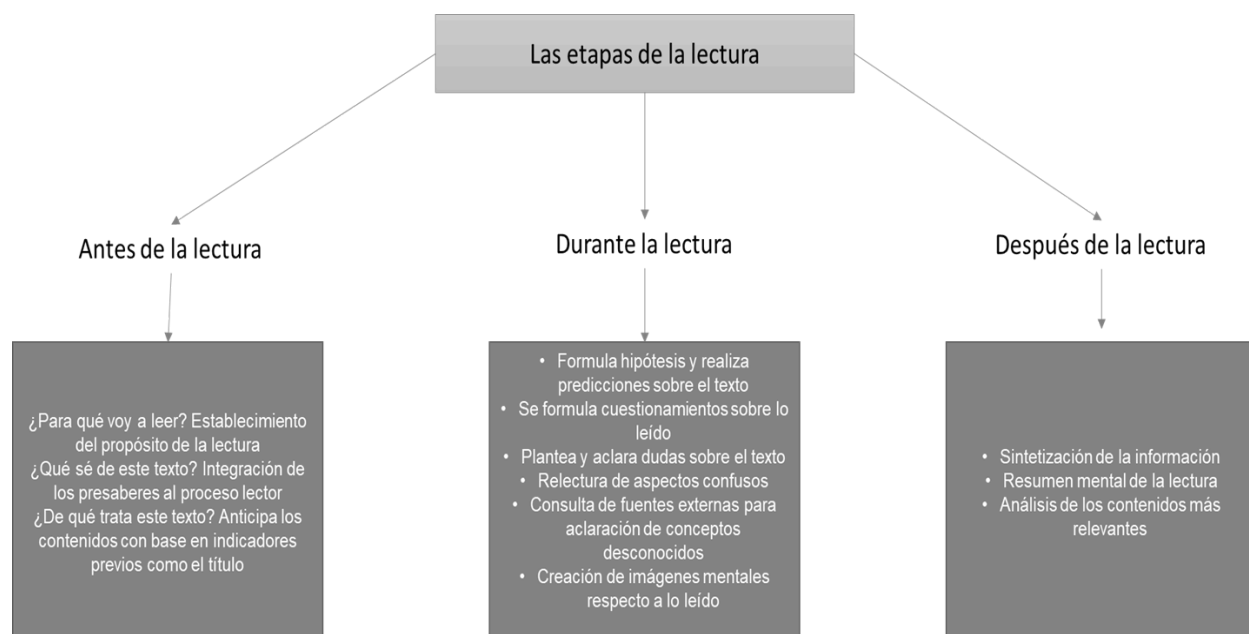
Las etapas de la lectura

Antes de la lectura

¿Para qué voy a leer? Establecimiento del propósito de la lectura
¿Qué sé de este texto? Integración de los presaberes al proceso lector
¿De qué trata este texto? Anticipa los contenidos con base en indicadores previos como el título

Durante la lectura

• Formula hipótesis y realiza predicciones sobre el texto
• Se formula cuestionamientos sobre lo leído
• Plantea y aclara dudas sobre el texto
• Relectura de aspectos confusos
• Consulta de fuentes externas para aclaración de conceptos desconocidos
• Creación de imágenes mentales respecto a lo leído

Después de la lectura

• Sintetización de la información
• Resumen mental de la lectura
• Análisis de los contenidos más relevantes